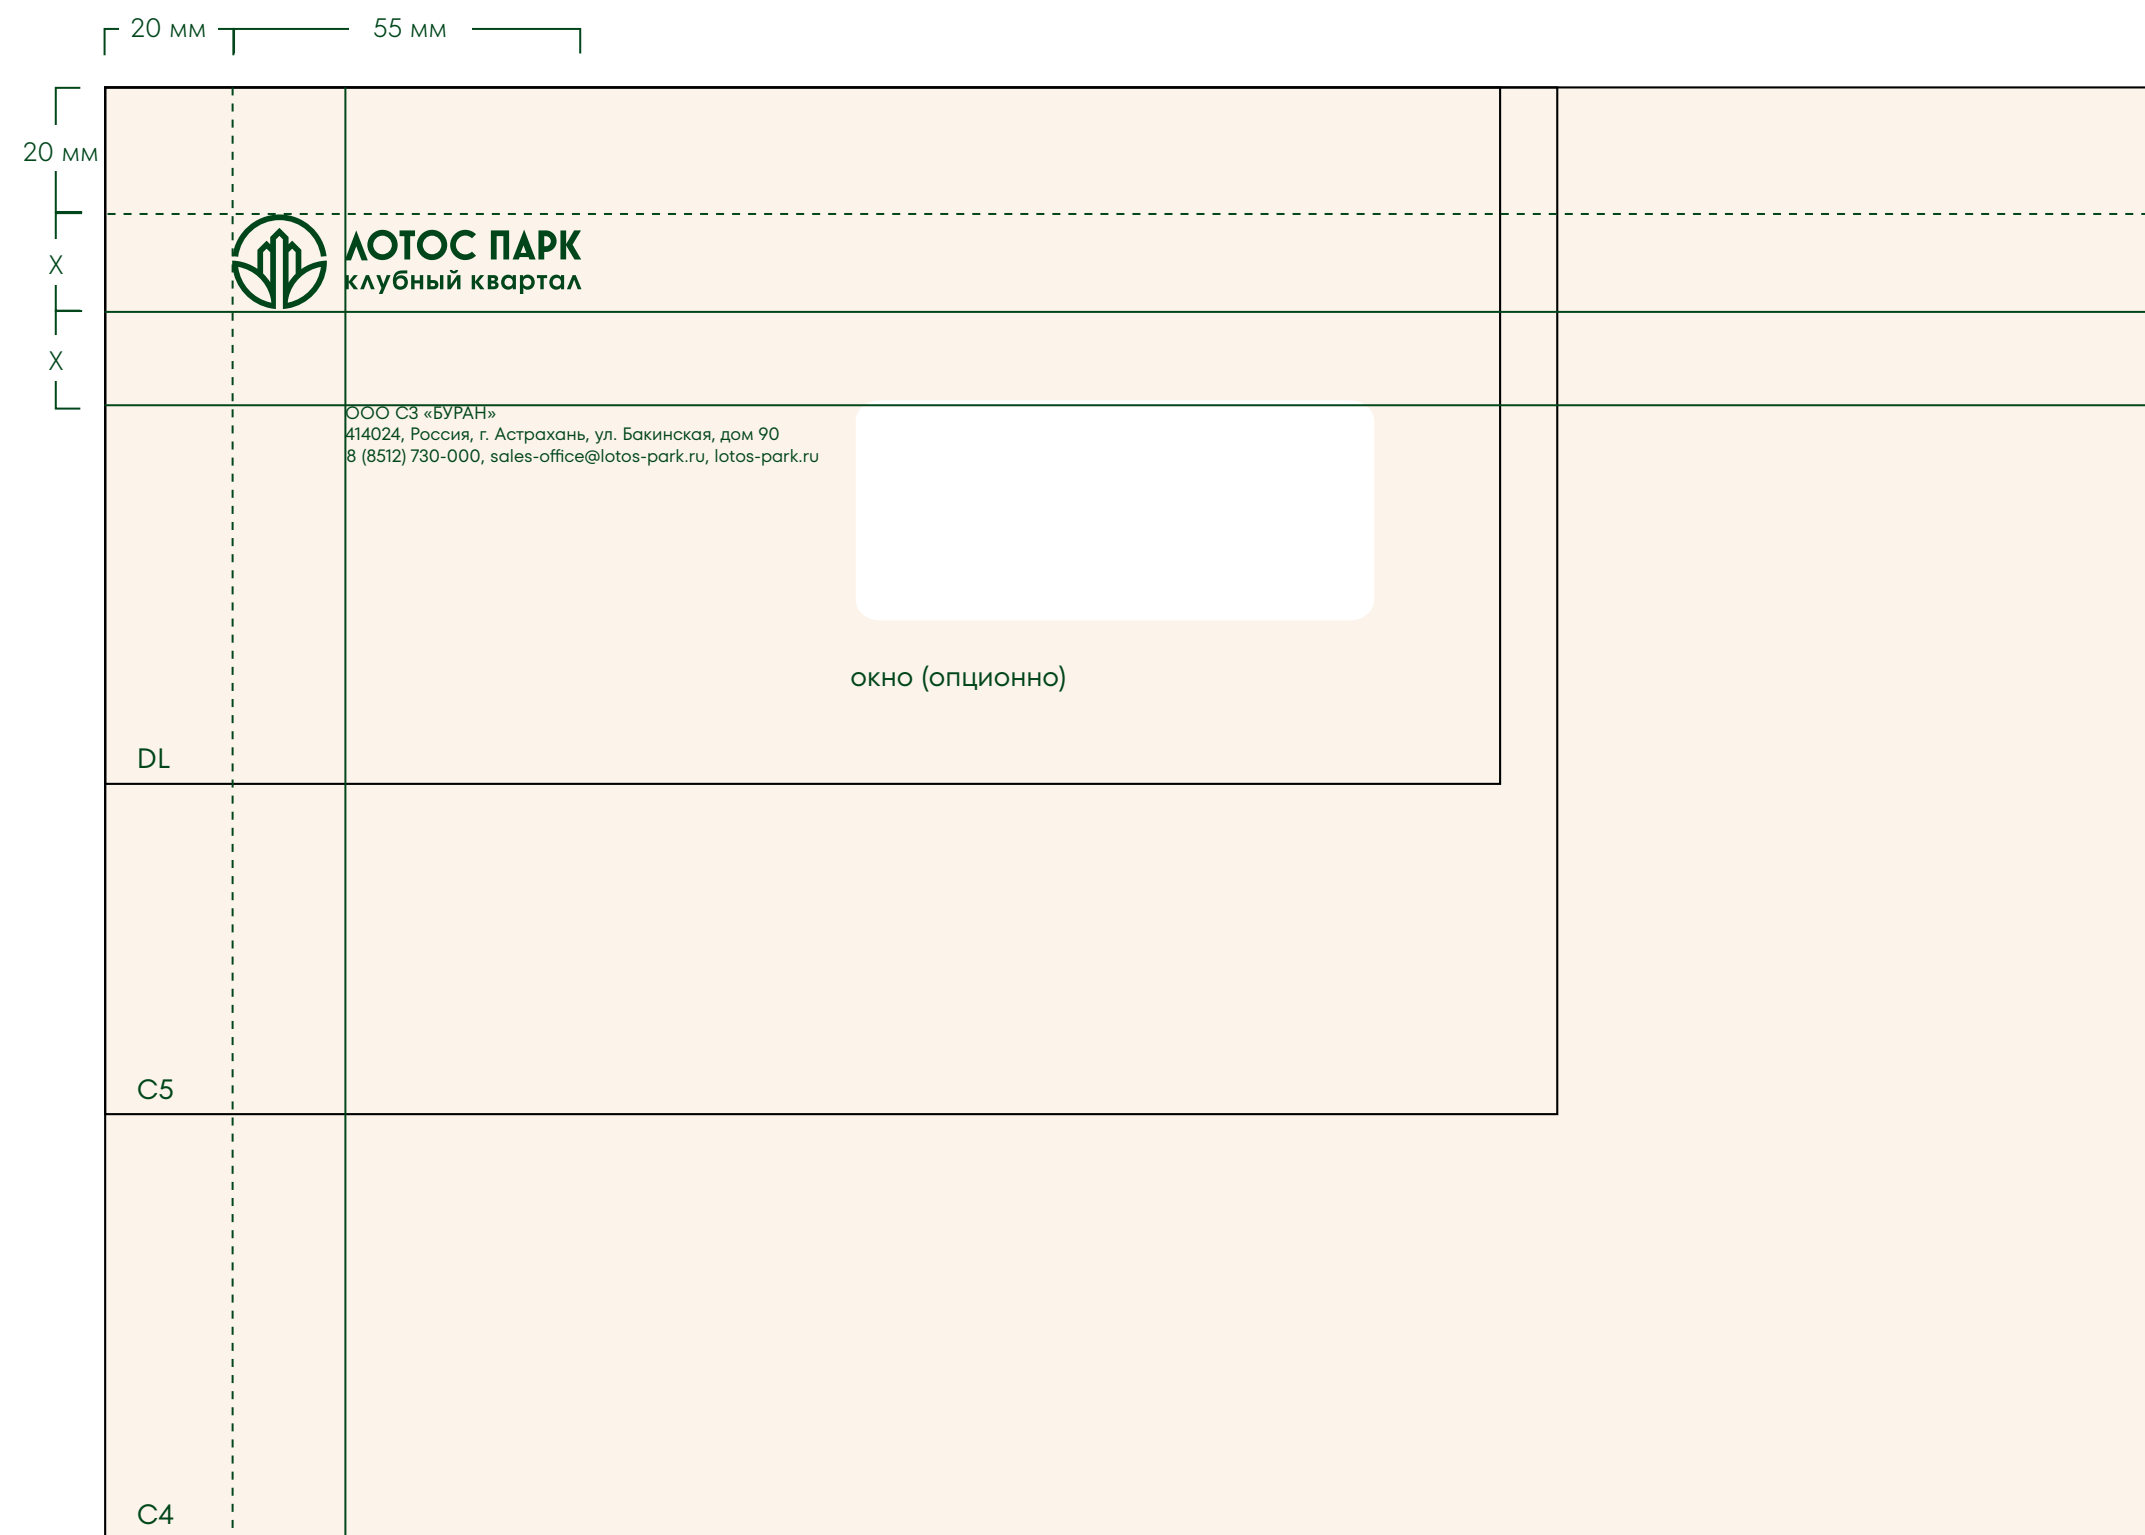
20 мм
55 мм
20 мм
X
X
ЛОТОС ПАРК
клубный квартал
ООО СЗ «БУРАН»
414024, Россия, г. Астрахань, ул. Бакинская, дом 90
8 (8512) 730-000, sales-office@lotos-park.ru, lotos-park.ru
окно (опционно)
DL
C5
C4